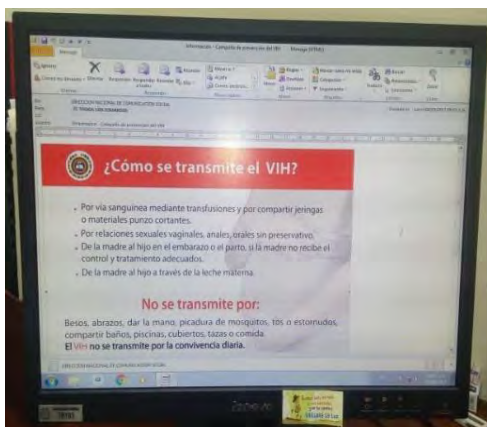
Información - Campaña de prevención del VIH - Mensaje (HTML)

Mensaje

¿Cómo se transmite el VIH?

Por vía sanguínea mediante transfusiones y por compartir jeringas o materiales punzo cortantes.

Por relaciones sexuales vaginales, anales, orales sin preservativo.

De la madre al hijo en el embarazo o el parto, si la madre no recibe el control y tratamiento adecuados.

De la madre al hijo a través de la leche materna.

No se transmite por:

Besos, abrazos, dar la mano, picadura de mosquitos, tos o estornudos, compartir baños, piscinas, cubiertos, tazas o comida.
El VIH no se transmite por la convivencia diaria.

lenovo